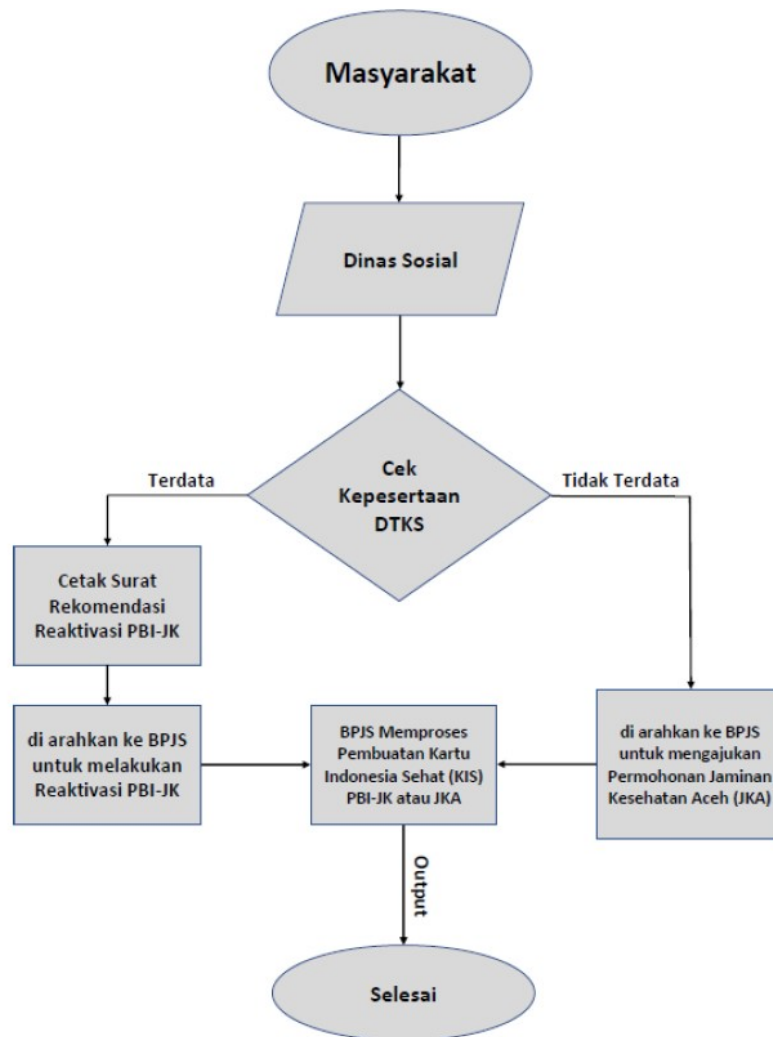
Masyarakat

Dinas Sosial

Cek Kepesertaan DTKS

Terdata

Tidak Terdata

Cetak Surat Rekomendasi Reaktivasi PBI-JK

di arahkan ke BPJS untuk melakukan Reaktivasi PBI-JK

BPJS Memproses Pembuatan Kartu Indonesia Sehat (KIS) PBI-JK atau JKA

di arahkan ke BPJS untuk mengajukan Permohonan Jaminan Kesehatan Aceh (JKA)

Output

Selesai